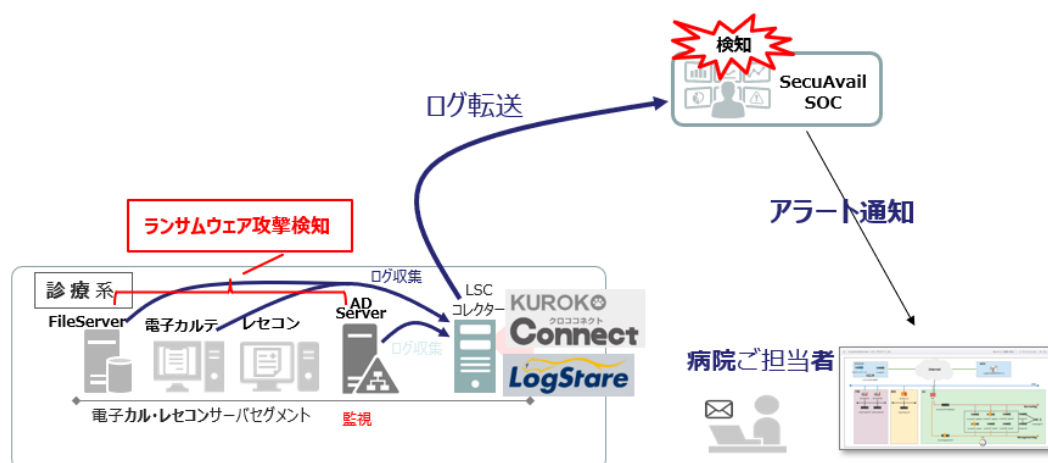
検知

SecuAvail SOC

ログ転送

アラート通知

ランサムウェア攻撃検知

診療系

ログ収集

LSC コレクター

KUROKO クロココネクト Connect

LogStare

FileServer

電子カルテ

レセコン

AD Server

ログ収集

病院ご担当者

電子カル・レセコンサーバセグメント

監視